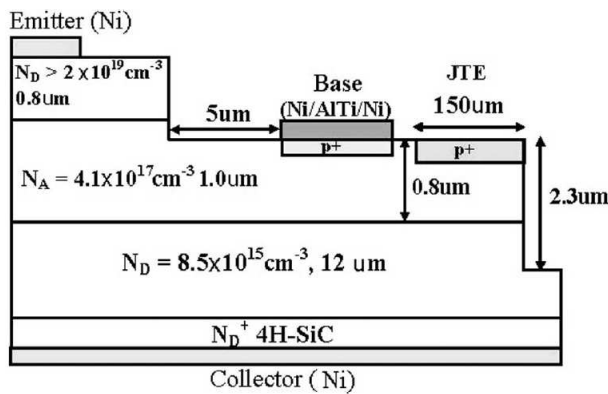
Emitter (Ni)

$N_D > 2 \times 10^{19} cm^{-3}$
0.8um

5um

Base
(Ni/AlTi/Ni)

p+

JTE
150um

p+

$N_A = 4.1 \times 10^{17} cm^{-3}$ 1.0um

0.8um

2.3um

$N_D = 8.5 \times 10^{15} cm^{-3}$, 12 um

$N_D^+$ 4H-SiC

Collector (Ni)